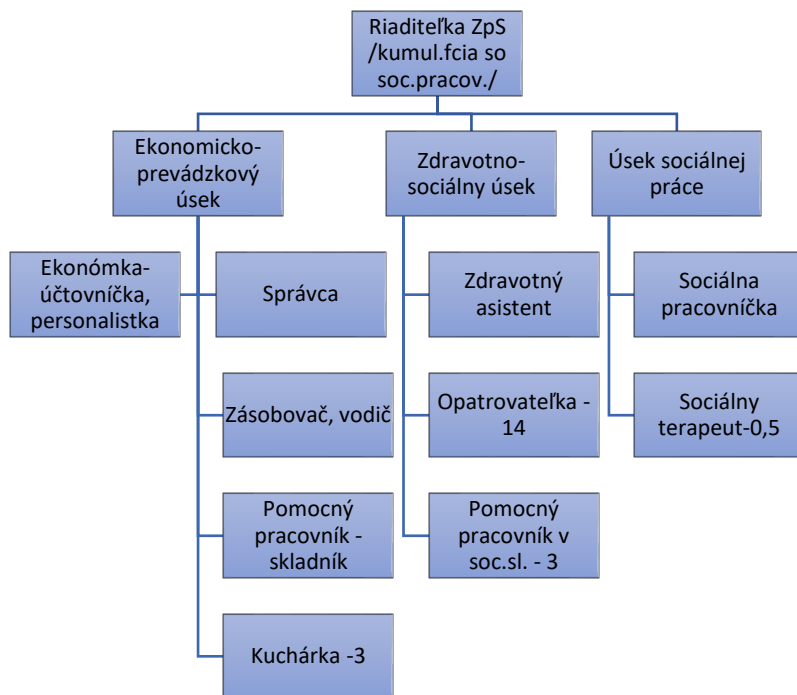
Riaditeľka ZpS /kumul.fcia so soc.pracov./

Ekonomicko-prevádzkový úsek

Zdravotno-sociálny úsek

Úsek sociálnej práce

Ekonómka-účtovníčka, personalistka

Správca

Zásobovač, vodič

Pomocný pracovník - skladník

Kuchárka -3

Zdravotný asistent

Opatrovateľka - 14

Pomocný pracovník v soc.sl. - 3

Sociálna pracovníčka

Sociálny terapeut-0,5